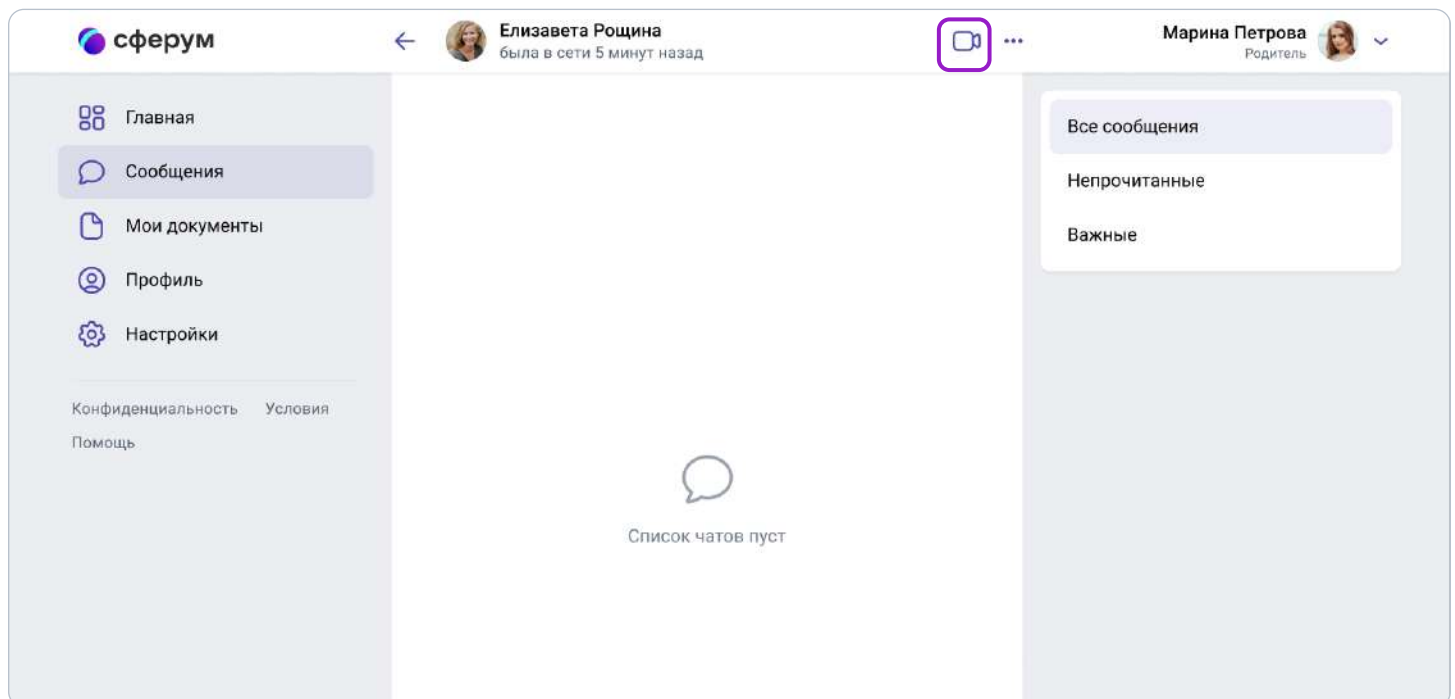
сферум

Елизавета Рощина
была в сети 5 минут назад

Марина Петрова
Родитель

Главная
Сообщения
Мои документы
Профиль
Настройки

Конфиденциальность Условия
Помощь

Список чатов пуст

Все сообщения
Непрочитанные
Важные